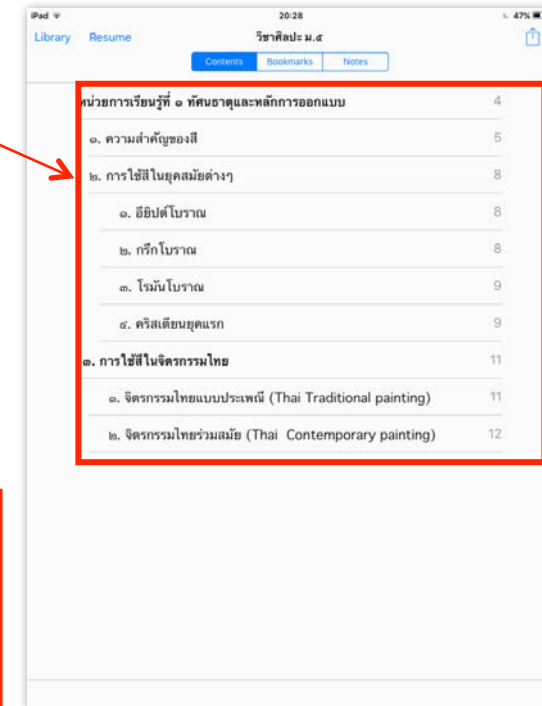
iPad
20:28
47%
Library Resume
วิชาศิลปะ ม.๕
Contents Bookmarks Notes

หน่วยการเรียนรู้ที่ ๑ ทัศนธาตุและหลักการออกแบบ 4
๑. ความสำคัญของสี 5
๒. การใช้สีในยุคสมัยต่างๆ 8
๑. อียิปต์โบราณ 8
๒. กรีกโบราณ 8
๓. โรมันโบราณ 9
๔. คริสเตียนยุคแรก 9
๓. การใช้สีในจิตรกรรมไทย 11
๑. จิตรกรรมไทยแบบประเพณี (Thai Traditional painting) 11
๒. จิตรกรรมไทยร่วมสมัย (Thai Contemporary painting) 12